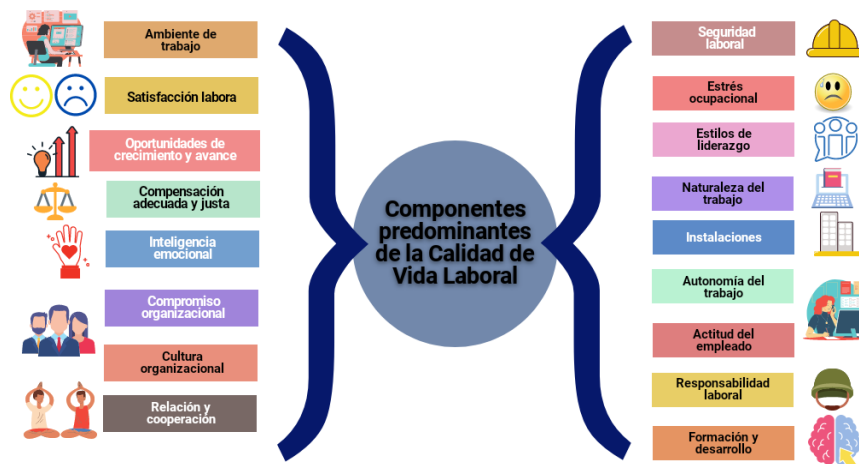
Ambiente de trabajo

Satisfacción labora

Oportunidades de crecimiento y avance

Compensación adecuada y justa

Inteligencia emocional

Compromiso organizacional

Cultura organizacional

Relación y cooperación

Componentes predominantes de la Calidad de Vida Laboral

Seguridad laboral

Estrés ocupacional

Estilos de liderazgo

Naturaleza del trabajo

Instalaciones

Autonomía del trabajo

Actitud del empleado

Responsabilidad laboral

Formación y desarrollo